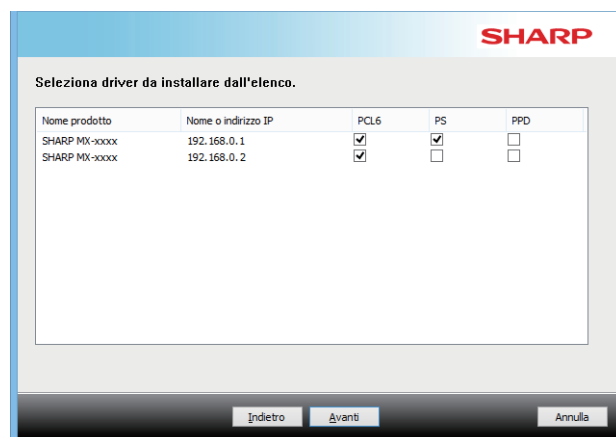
SHARP

Seleziona driver da installare dall'elenco.

| Nome prodotto | Nome o indirizzo IP | PCL6 | PS | PPD |
|---|---|---|---|---|
| SHARP MX-xxxx | 192.168.0.1 | ☑ | ☑ | ☐ |
| SHARP MX-xxxx | 192.168.0.2 | ☑ | ☐ | ☐ |

Indietro Avanti Annulla